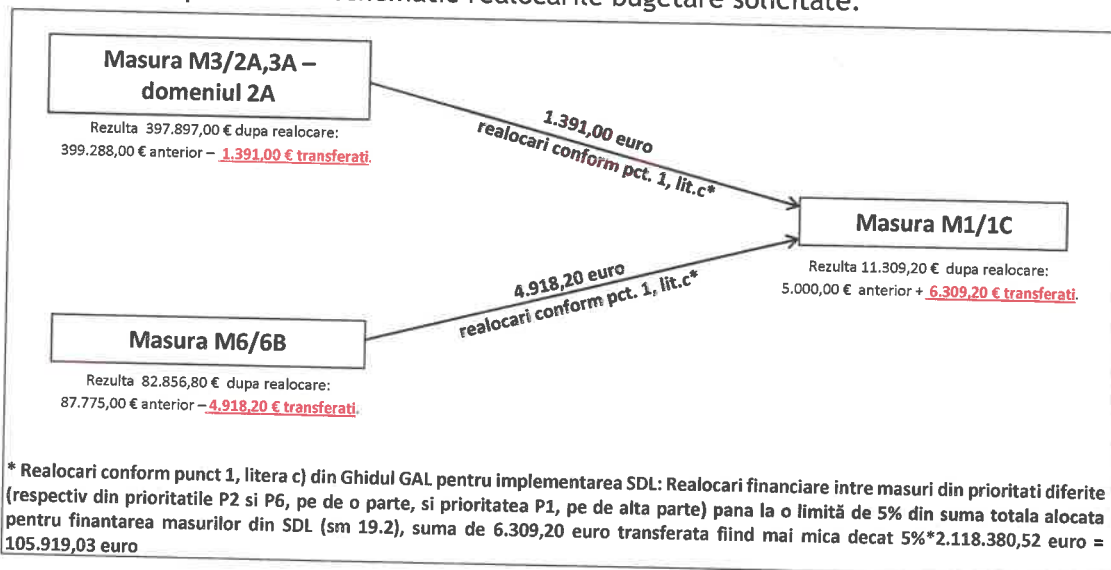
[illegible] schematic realocarile bugetare solicitate.

Masura M3/2A,3A – domeniul 2A

Rezulta 397.897,00 € dupa realocare: 399.288,00 € anterior – 1.391,00 € transferati.

1.391,00 euro
realocari conform pct. 1, lit.c*

Masura M1/1C

Rezulta 11.309,20 € dupa realocare: 5.000,00 € anterior + 6.309,20 € transferati.

4.918,20 euro
realocari conform pct. 1, lit.c*

Masura M6/6B

Rezulta 82.856,80 € dupa realocare: 87.775,00 € anterior – 4.918,20 € transferati.

* Realocari conform punct 1, litera c) din Ghidul GAL pentru implementarea SDL: Realocari financiare intre masuri din prioritati diferite (respectiv din prioritatile P2 si P6, pe de o parte, si prioritatea P1, pe de alta parte) pana la o limită de 5% din suma totala alocata pentru finantarea masurilor din SDL (sm 19.2), suma de 6.309,20 euro transferata fiind mai mica decat 5%*2.118.380,52 euro = 105.919,03 euro